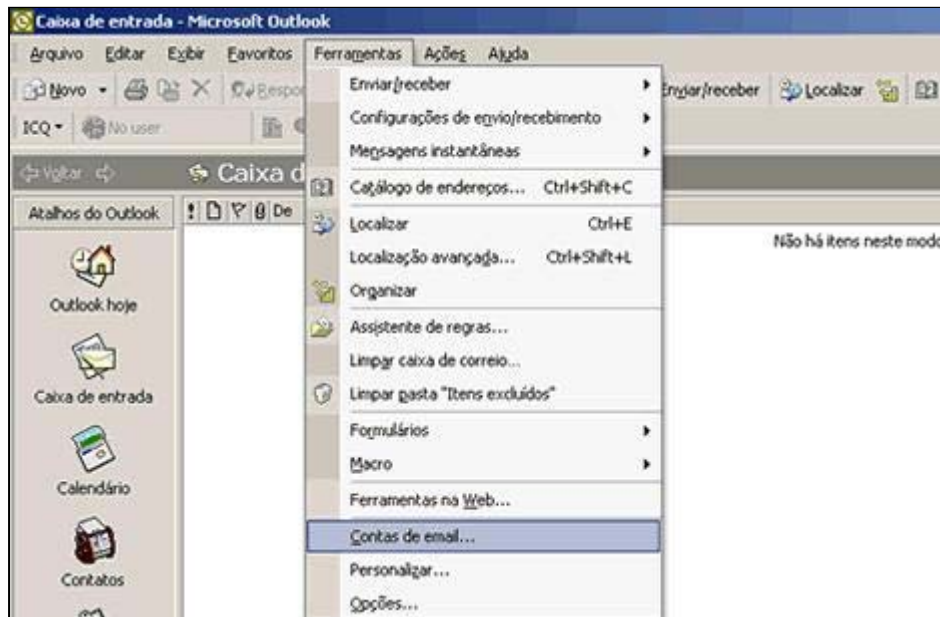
Caixa de entrada - Microsoft Outlook

Arquivo Editar Exibir Favoritos Ferramentas Ações Ajuda

Novo Respo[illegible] Enviar/receber Localizar

ICQ No user

Voltar Caixa d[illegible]

Atalhos do Outlook ! De

Outlook hoje

Caixa de entrada

Calendário

Contatos

Não há itens neste modo

Enviar/receber
Configurações de envio/recebimento
Mensagens instantâneas
Catálogo de endereços... Ctrl+Shift+C
Localizar Ctrl+E
Localização avançada... Ctrl+Shift+L
Organizar
Assistente de regras...
Limpar caixa de correio...
Limpar pasta "Itens excluídos"
Formulários
Macro
Ferramentas na Web...
Contas de email...
Personalizar...
Opções...